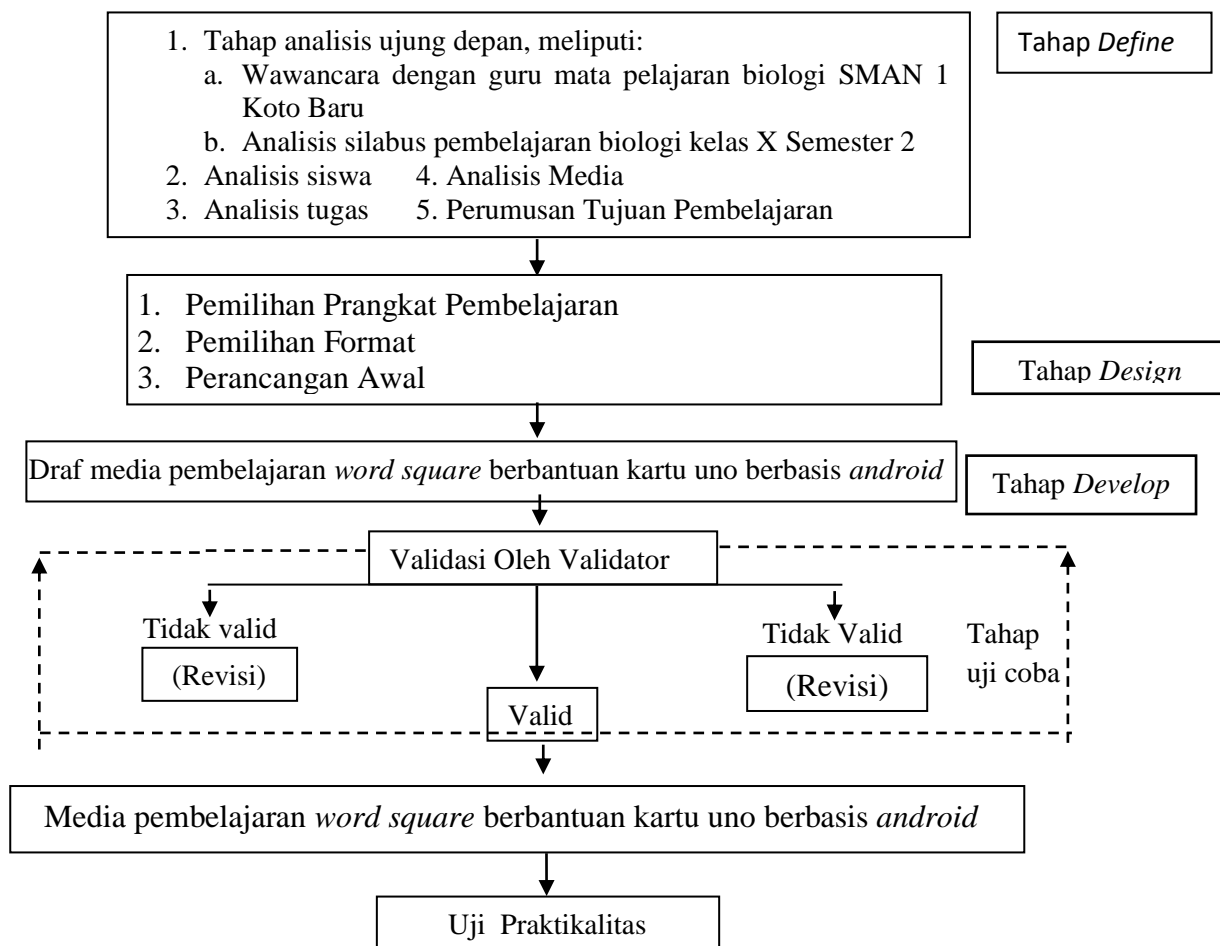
1. Tahap analisis ujung depan, meliputi:
a. Wawancara dengan guru mata pelajaran biologi SMAN 1 Koto Baru
b. Analisis silabus pembelajaran biologi kelas X Semester 2
2. Analisis siswa
3. Analisis tugas
4. Analisis Media
5. Perumusan Tujuan Pembelajaran

Tahap Define

1. Pemilihan Prangkat Pembelajaran
2. Pemilihan Format
3. Perancangan Awal

Tahap Design

Draf media pembelajaran word square berbantuan kartu uno berbasis android

Tahap Develop

Validasi Oleh Validator

Tidak valid

(Revisi)

Valid

Tidak Valid

(Revisi)

Tahap uji coba

Media pembelajaran word square berbantuan kartu uno berbasis android

Uji Praktikalitas